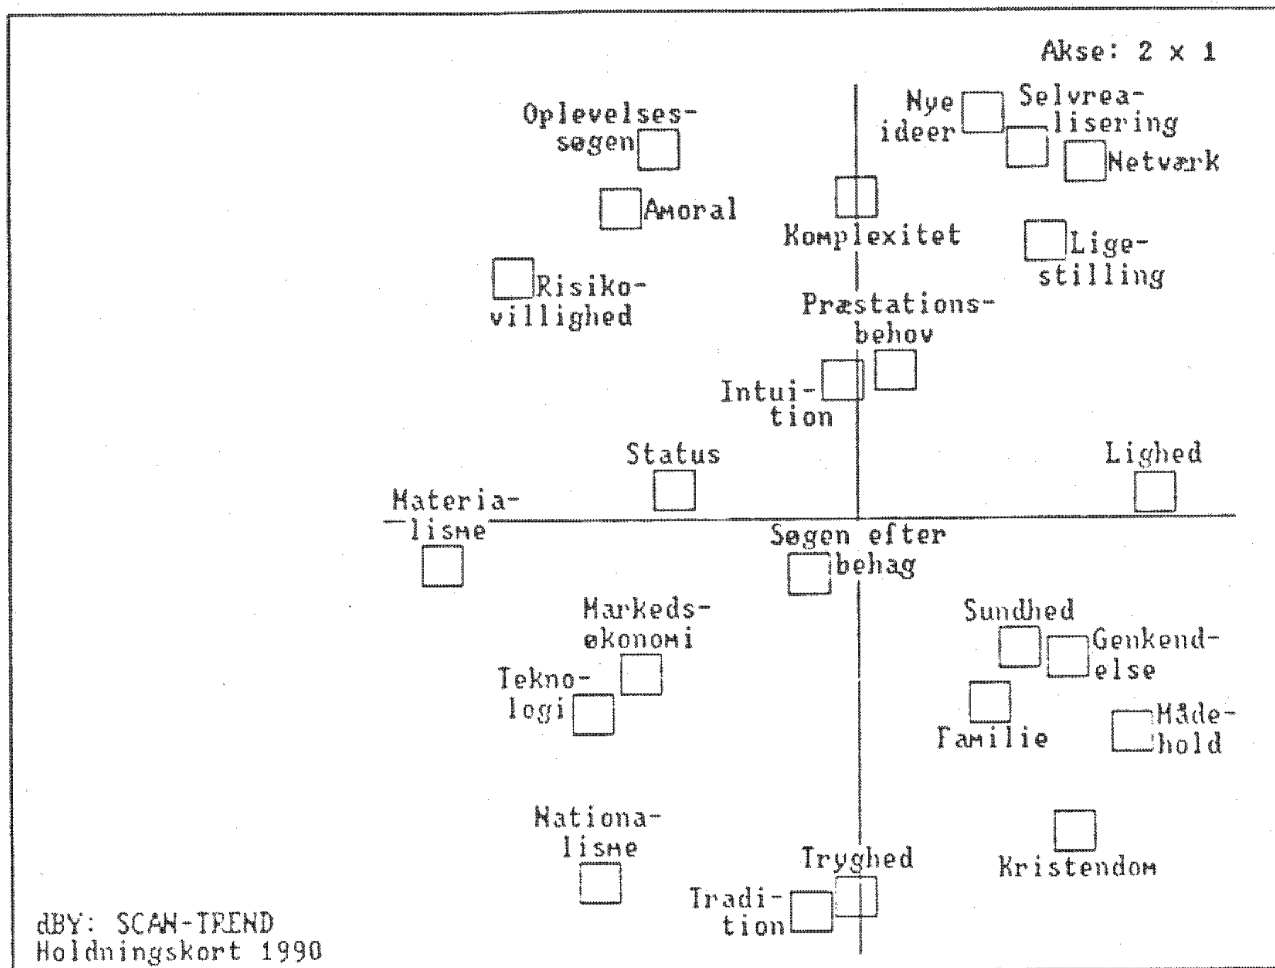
Akse: 2 x 1

Oplevelsessøgen

Amoral

Nye ideer

Selvrealisering

Netværk

Komplexitet

Ligestilling

Risikovillighed

Præstationsbehov

Intuition

Status

Lighed

Materialisme

Søgen efter behag

Markedsøkonomi

Sundhed

Genkendelse

Teknologi

Familie

Mådehold

Nationalisme

Tryghed

Kristendom

Tradition

dBY: SCAN-TREND
Holdningskort 1990